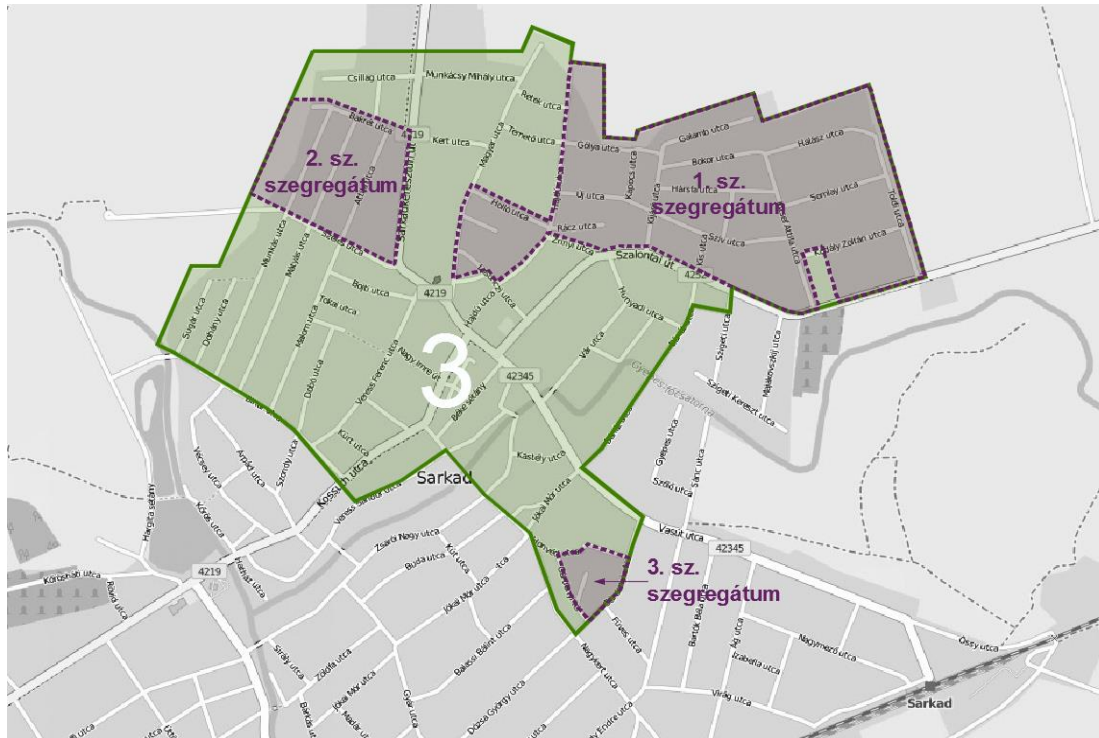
Csillag utca
Munkácsy Mihály utca
Petőfi utca
Temető utca
Balassi utca
4219
Kert utca
Gólya utca
Galamb utca
Bokor utca
Halász utca
Hársfa utca
Somlay utca
Új utca
Kapocs utca
Rácz utca
Szív utca
Zoltán utca
Toldi utca
2. sz. szegregátum
1. sz. szegregátum
Szalontai út
Zrínyi utca
4219
Bajcsi utca
Hajdú utca
Tokai utca
Munkás utca
Május utca
Sárga utca
Otthon utca
Nagy Imre utca
Dobó utca
Vasút utca
Tompa utca
3
42345
Vár utca
Kürt utca
Kastély utca
Sarkad
Kossuth utca
Jókai Mór utca
Szegfű utca
Szent Kereszt utca
Gyepes-főcsatorna
Szabó utca
Arany utca
Szondy utca
Hargita sétány
Vasút utca
42345
3. sz. szegregátum
4219
Kőrösi utca
Rákóczi utca
Zsarolt Nagy utca
Busa utca
Kút utca
Jókai Mór utca
Balassi Bálint utca
Füves utca
Bartók Béla utca
Új utca
Nagymező utca
Ősz utca
Nagykert utca
Dózsa György utca
Virág utca
Sarkad